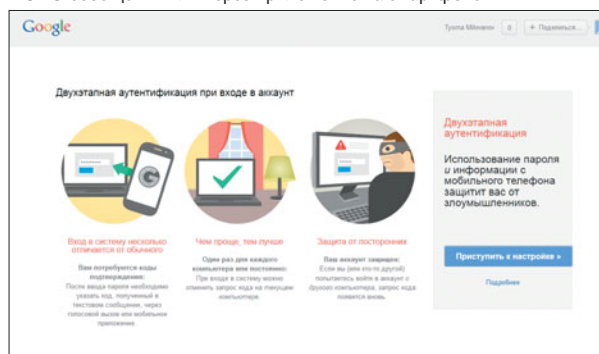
Google

Tyana Milivanov 0 + Поделиться...

Двухэтапная аутентификация при входе в аккаунт

Вход в систему несколько отличается от обычного

Вам потребуются коды подтверждения.

После ввода пароля необходимо указать код, полученный в текстовом сообщении, через голосовой вызов или мобильное приложение.

Чем проще, тем лучше

Один раз для каждого компьютера или постоянно

При входе в систему можно отменить запрос кода на текущем компьютере.

Защита от посторонних

Ваш аккаунт защищен

Если вы (или кто-то другой) попытаетесь войти в аккаунт с другого компьютера, запрос кода появится вновь.

Двухэтапная аутентификация

Использование пароля и информации с мобильного телефона защитит вас от злоумышленников.

Приступить к настройке »

Подробнее